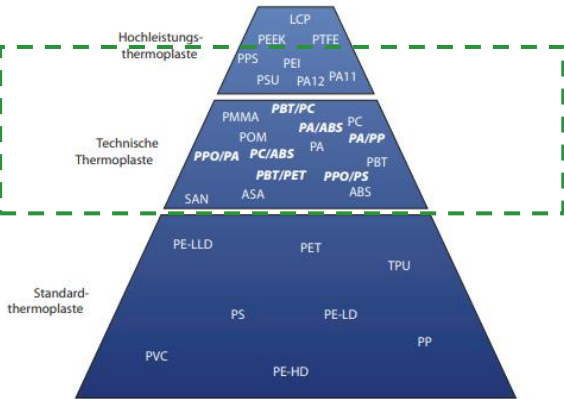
Hochleistungsthermoplaste

LCP
PEEK PTFE
PPS PEI
PSU PA12 PA11

Technische Thermoplaste

PBT/PC
PMMA PC
PA/ABS
POM PA/PP
PPO/PA PC/ABS PA
PBT
PBT/PET PPO/PS
SAN ASA ABS

Standardthermoplaste

PE-LLD
PET
TPU
PS PE-LD
PP
PVC
PE-HD